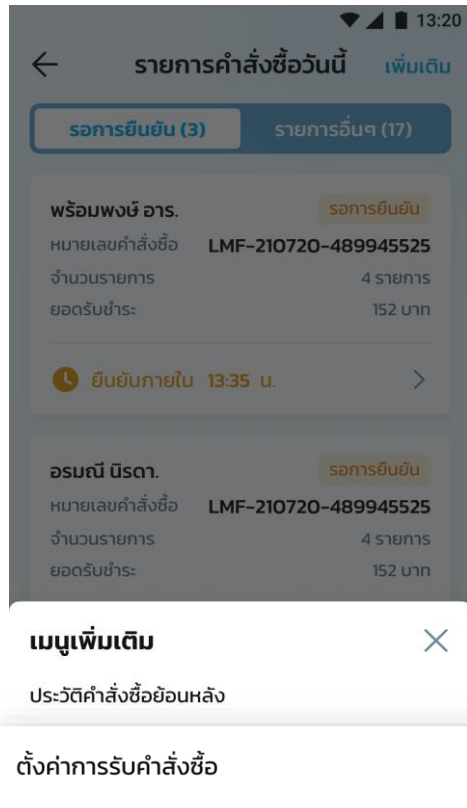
13:20

รายการคำสั่งซื้อวันนี้ เพิ่มเติม

รอการยืนยัน (3) รายการอื่นๆ (17)

พร้อมพงษ์ อาร. รอการยืนยัน
หมายเลขคำสั่งซื้อ LMF-210720-489945525
จำนวนรายการ 4 รายการ
ยอดรับชำระ 152 บาท

ยืนยันภายใน 13:35 น.

อรมณี นิรดา. รอการยืนยัน
หมายเลขคำสั่งซื้อ LMF-210720-489945525
จำนวนรายการ 4 รายการ
ยอดรับชำระ 152 บาท

เมนูเพิ่มเติม

ประวัติคำสั่งซื้อย้อนหลัง

ตั้งค่าการรับคำสั่งซื้อ